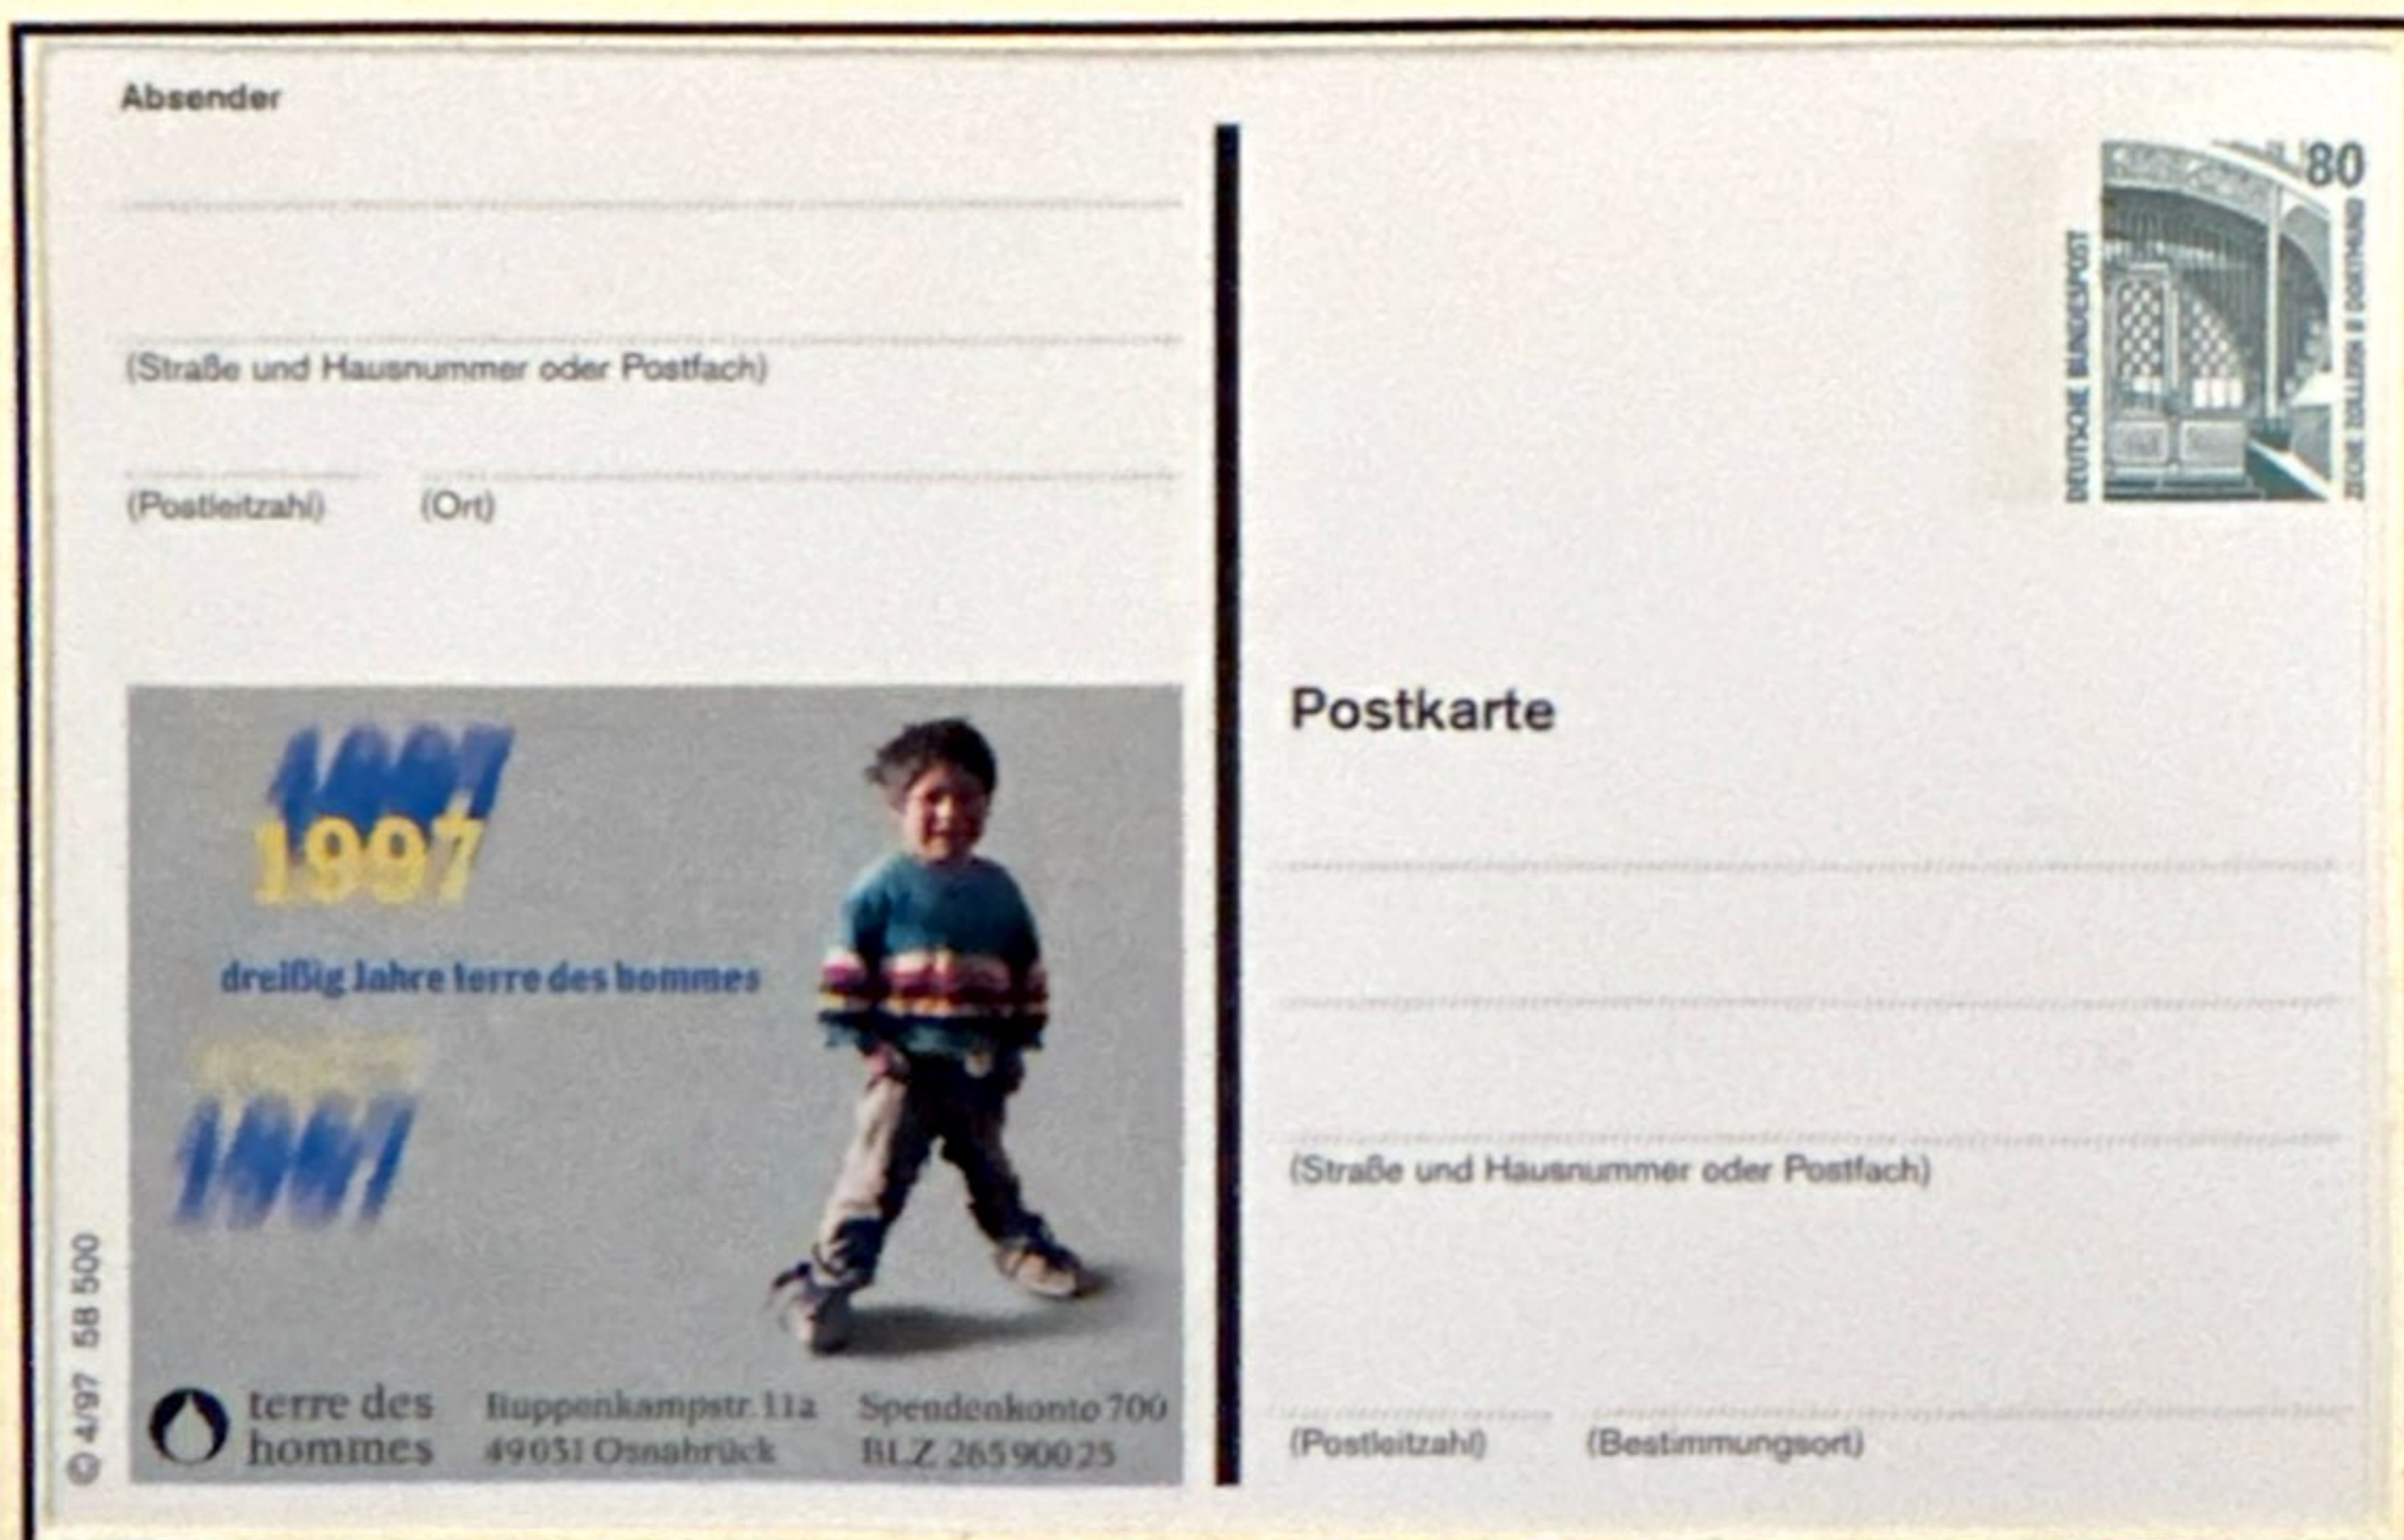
Absender

(Straße und Hausnummer oder Postfach)

(Postleitzahl) (Ort)

1967

1997

dreißig Jahre terre des hommes

1967

terre des hommes

Buppenkampstr. 11a
49031 Osnabrück

Spendenkonto 700
BLZ 265 900 25

© 4/97 58 500

80

DEUTSCHE BUNDESPOST

ZECHE ZOLLERN II DORTMUND

Postkarte

(Straße und Hausnummer oder Postfach)

(Postleitzahl) (Bestimmungsort)